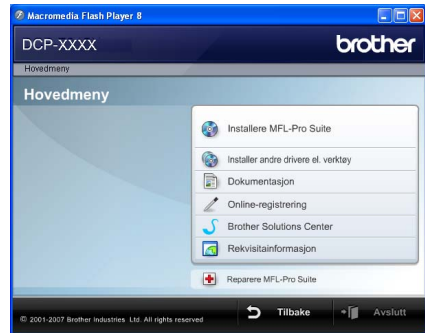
Macromedia Flash Player 8

DCP-XXXX

brother

Hovedmeny

Hovedmeny

Installere MFL-Pro Suite

Installer andre drivere el. verktøy

Dokumentasjon

Online-registrering

Brother Solutions Center

Rekvisitainformasjon

Reparere MFL-Pro Suite

© 2001-2007 Brother Industries Ltd. All rights reserved

Tilbake

Avslutt